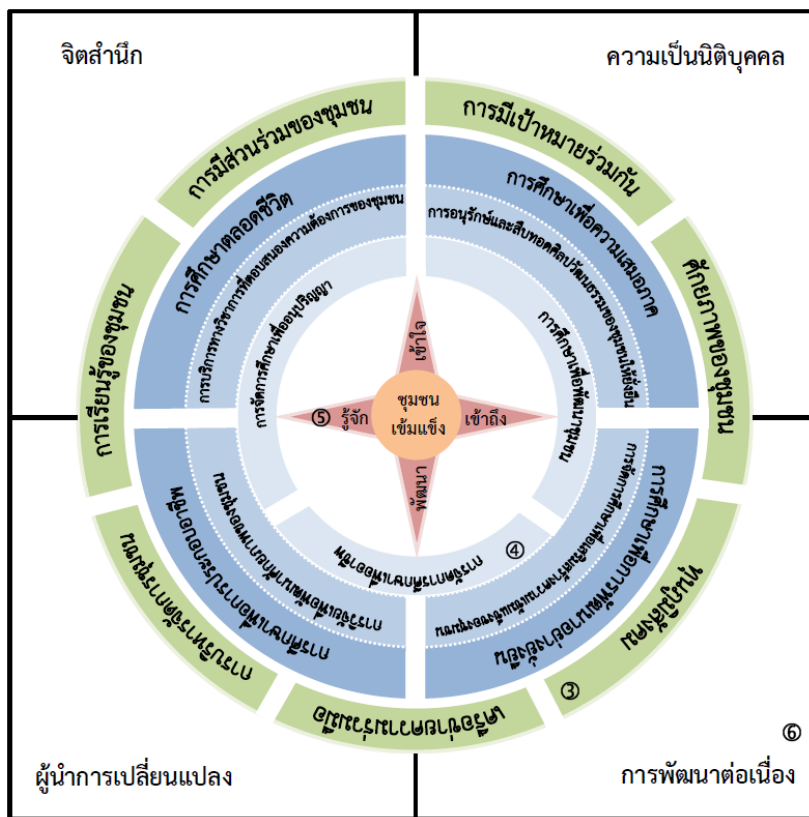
จิตสำนึก

ความเป็นนิติบุคคล

การมีส่วนร่วมของชุมชน

การมีเป้าหมายร่วมกัน

การเรียนรู้ของชุมชน

ศักยภาพของชุมชน

การศึกษาตลอดชีวิต

การศึกษาเพื่อความเสมอภาค

การบริการทางวิชาการที่ตอบสนองความต้องการของชุมชน

การอนุรักษ์และสืบทอดศิลปวัฒนธรรมของชุมชนให้ยั่งยืน

การจัดการศึกษาเพื่อสร้างปริญญา

การศึกษาเพื่อพัฒนาชุมชน

⑤ รู้จัก

เข้าใจ

ชุมชน เข้มแข็ง

เข้าถึง

พัฒนา

④

③

⑥

ผู้นำการเปลี่ยนแปลง

การพัฒนาต่อเนื่อง